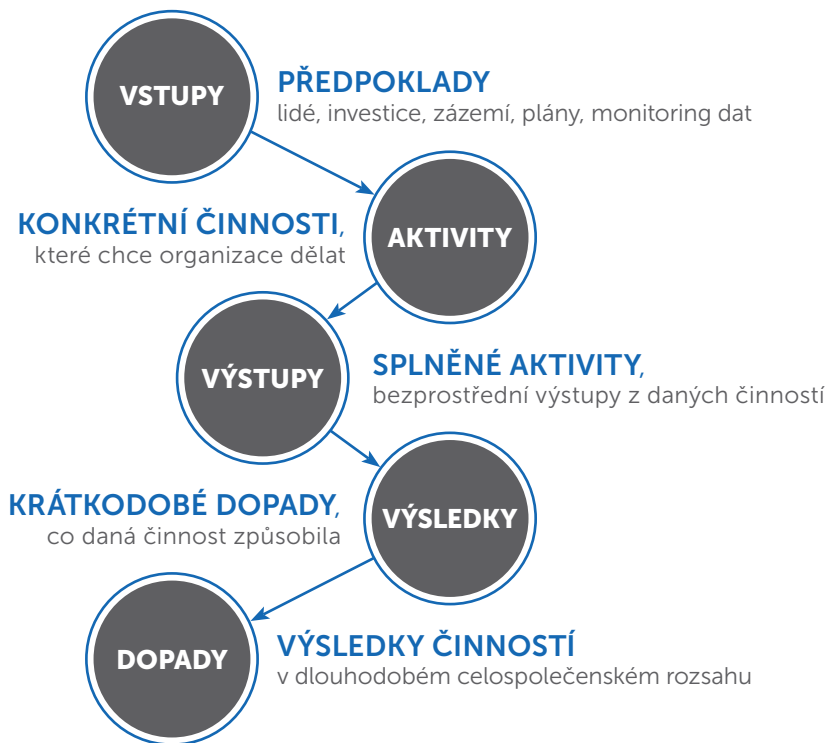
VSTUPY

PŘEDPOKLADY
lidé, investice, zázemí, plány, monitoring dat

KONKRÉTNÍ ČINNOSTI,
které chce organizace dělat

AKTIVITY

VÝSTUPY

SPLNĚNÉ AKTIVITY,
bezprostřední výstupy z daných činností

KRÁTKODOBÉ DOPADY,
co daná činnost způsobila

VÝSLEDKY

DOPADY

VÝSLEDKY ČINNOSTÍ
v dlouhodobém celospolečenském rozsahu